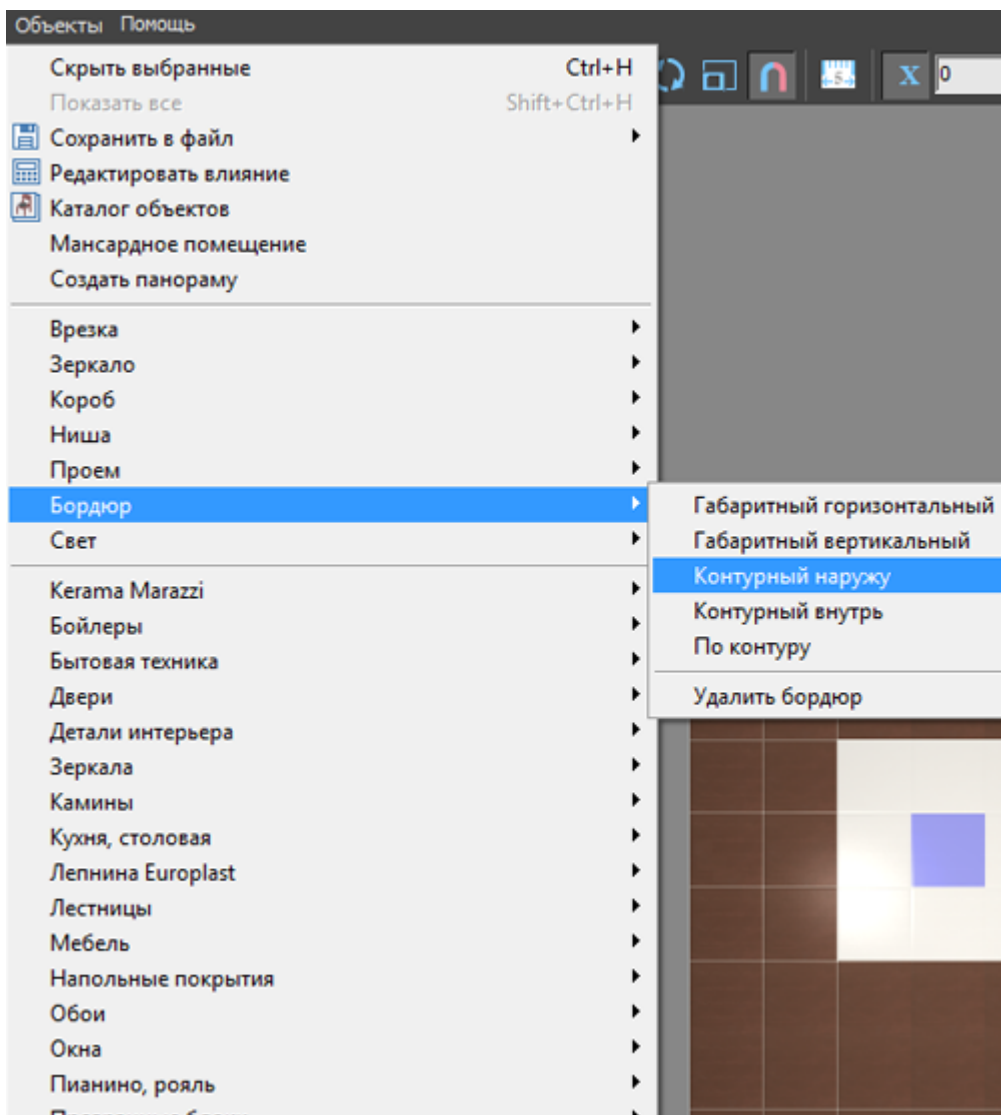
Объекты Помощь

Скрыть выбранные Ctrl+H
Показать все Shift+Ctrl+H
Сохранить в файл
Редактировать влияние
Каталог объектов
Мансардное помещение
Создать панораму

Врезка
Зеркало
Короб
Ниша
Проем
Бордюр
Свет

Kerama Marazzi
Бойлеры
Бытовая техника
Двери
Детали интерьера
Зеркала
Камины
Кухня, столовая
Лепнина Europlast
Лестницы
Мебель
Напольные покрытия
Обои
Окна
Пианино, рояль
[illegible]

Габаритный горизонтальный
Габаритный вертикальный
Контурный наружу
Контурный внутрь
По контуру

Удалить бордюр

X 0